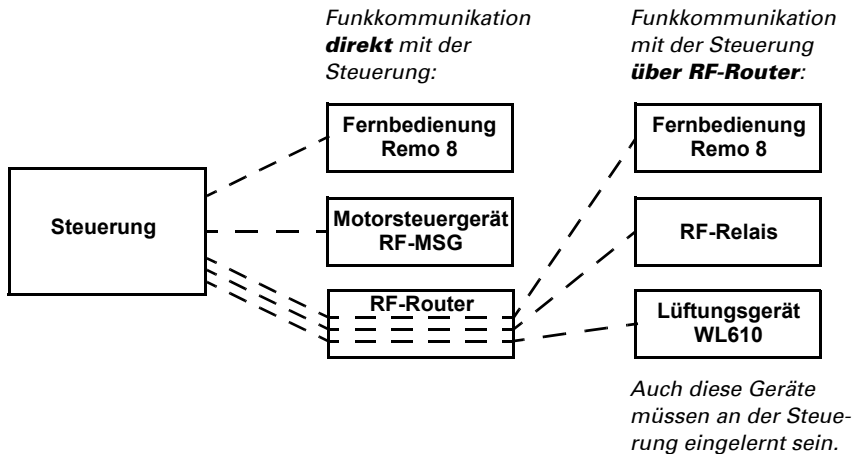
Funkkommunikation **direkt** mit der Steuerung:

Funkkommunikation mit der Steuerung **über RF-Router**:

Steuerung

Fernbedienung Remo 8

Motorsteuergerät RF-MSG

RF-Router

Fernbedienung Remo 8

RF-Relais

Lüftungsgerät WL610

Auch diese Geräte müssen an der Steuerung eingelernt sein.